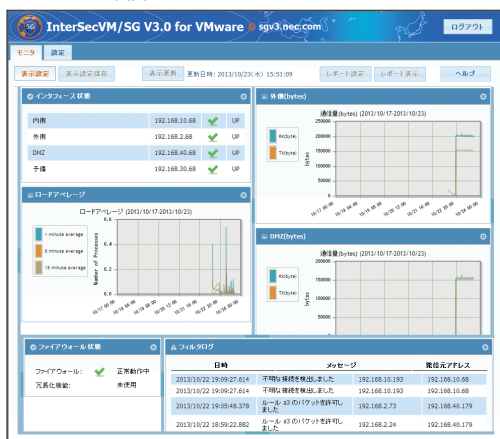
InterSecVM/SG V3.0 for VMware sgv3.nec.com

ログアウト

モニタ 設定

表示設定 表示設定保存 表示更新 更新日時：2013/10/23(水) 15:51:09 レポート設定 レポート表示 ヘルプ

インタフェース状態

| | | | |
|---|---|---|---|
| 内側 | 192.168.10.68 | ✔ | UP |
| 外側 | 192.168.2.68 | ✔ | UP |
| DMZ | 192.168.40.68 | ✔ | UP |
| 予備 | 192.168.30.68 | ✔ | UP |

外側(bytes)

通信量(bytes) (2013/10/17-2013/10/23)

RX(byte)
TX(byte)

bytes

250000
200000
150000
100000
50000
0

ロードアベレージ

ロードアベレージ (2013/10/17-2013/10/23)

1 minute average
5 minute average
15 minute average

Number of Processes

0.8
0.6
0.4
0.2
0

DMZ(bytes)

通信量(bytes) (2013/10/17-2013/10/23)

RX(byte)
TX(byte)

bytes

250000
200000
150000
100000
50000
0

ファイアウォール状態

ファイアウォール： ✔ 正常動作中
冗長化機能： 未使用

フィルタログ

| 日時 | メッセージ | 発信元アドレス | |
|---|---|---|---|
| 2013/10/22 19:09:27.614 | 不明な接続を検出しました | 192.168.10.193 | 192.168.10.68 |
| 2013/10/22 19:09:27.614 | 不明な接続を検出しました | 192.168.10.193 | 192.168.10.68 |
| 2013/10/22 19:05:48.378 | ルール a3 のパケットを許可しました | 192.168.2.73 | 192.168.40.179 |
| 2013/10/22 18:59:22.882 | ルール a3 のパケットを許可しました | 192.168.2.24 | 192.168.40.179 |